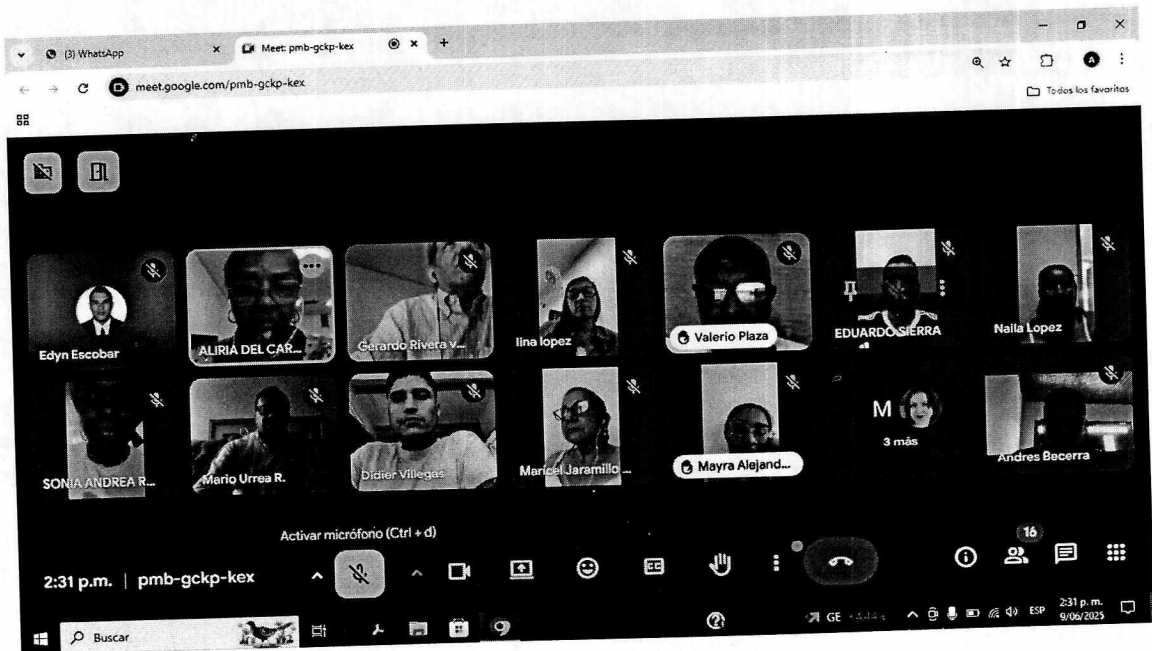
(3) WhatsApp
Meet: pmb-gckp-kex
meet.google.com/pmb-gckp-kex
Todos los favoritos

Edyn Escobar
ALIRIA DEL CAR...
Gerardo Rivera v...
lina lopez
Valerio Plaza
EDUARDO SIERRA
Naila Lopez
SONIA ANDREA R...
Mario Urrea R.
Didier Villegas
Maricel Jaramillo ...
Mayra Alejand...
M
3 más
Andres Becerra

Activar micrófono (Ctrl + d)
2:31 p.m. | pmb-gckp-kex
16

Buscar
GE
ESP
2:31 p.m.
9/06/2025